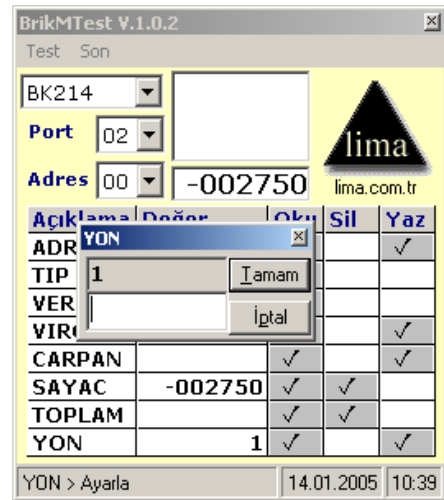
BrikMTest V.1.0.2

Test Son

BK214

Port 02

Adres 00

-002750

lima

lima.com.tr

YON

1

Tamam

İptal

| Açıklama | Değer | Oku | Sil | Yaz |
|---|---|---|---|---|
| ADR | | | | ✓ |
| TIP | | | | |
| VER | | | | |
| VIRG | | | | ✓ |
| CARPAN | | ✓ | | ✓ |
| SAYAC | -002750 | ✓ | ✓ | |
| TOPLAM | | ✓ | ✓ | |
| YON | 1 | ✓ | | ✓ |

YON > Ayarla

14.01.2005

10:39